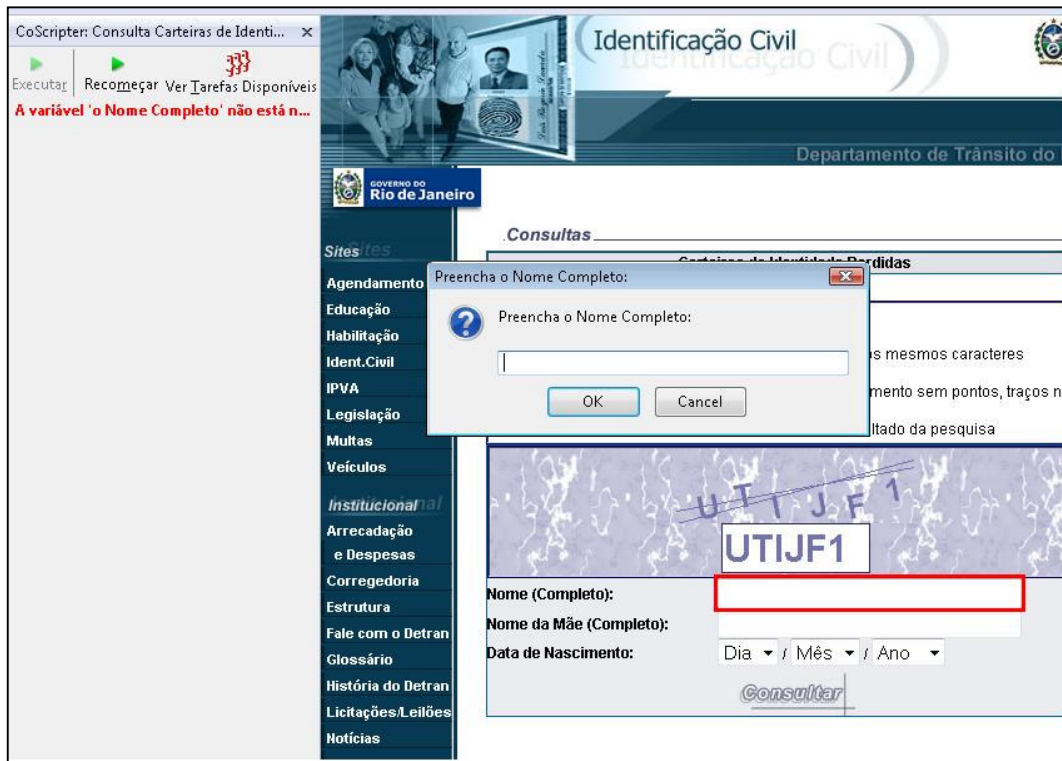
CoScripter: Consulta Carteiras de Identi... ×

Executar | Recomeçar Ver Tarefas Disponíveis

A variável 'o Nome Completo' não está n...

Identificação Civil

Departamento de Trânsito do

GOVERNO DO Rio de Janeiro

Sites

Agendamento
Educação
Habilitação
Ident.Civil
IPVA
Legislação
Multas
Veículos

Institucional

Arrecadação e Despesas
Corregedoria
Estrutura
Fale com o Detran
Glossário
História do Detran
Licitações/Leilões
Notícias

Consultas

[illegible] Perdidas

Preencha o Nome Completo:

Preencha o Nome Completo:

OK Cancel

s mesmos caracteres

mento sem pontos, traços n

ltado da pesquisa

UTIJF1

UTIJF1

Nome (Completo):

Nome da Mãe (Completo):

Data de Nascimento: Dia / Mês / Ano

Consultar